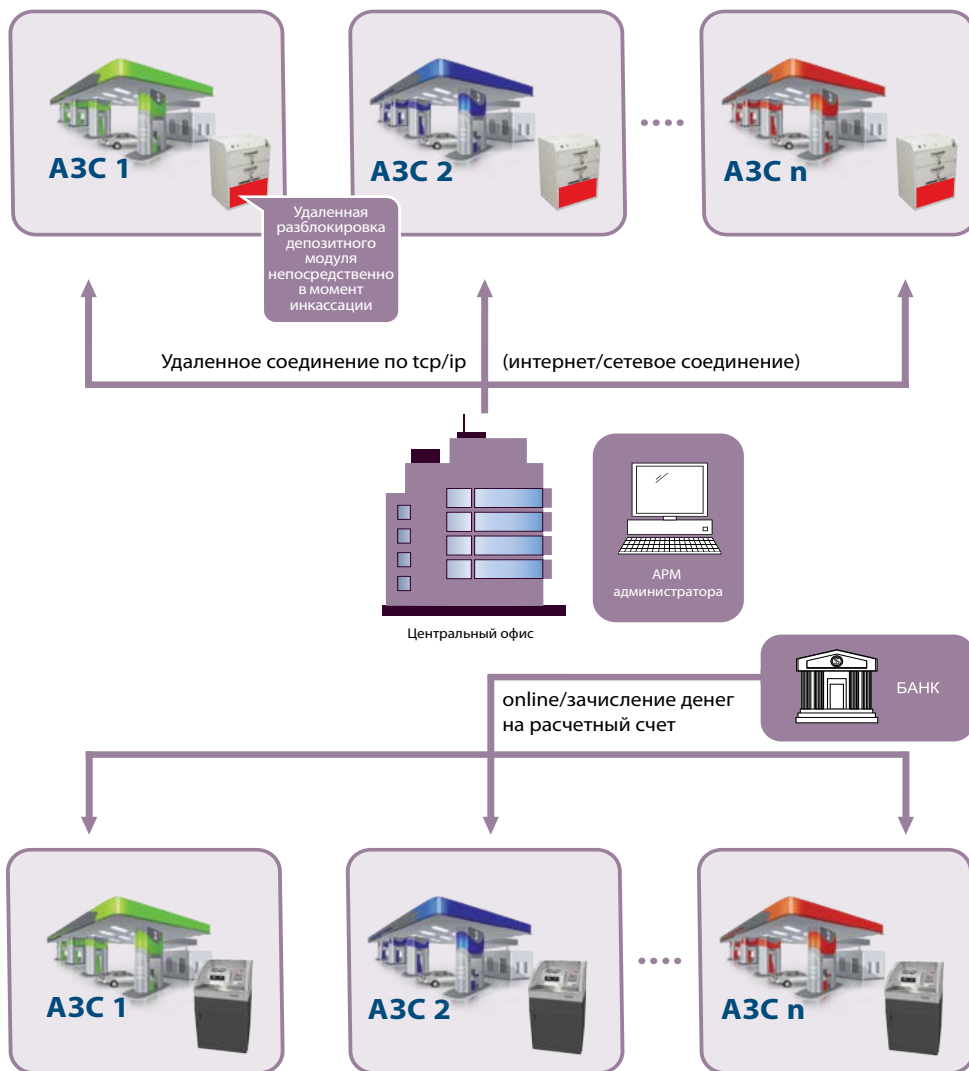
АЗС 1

АЗС 2

....

АЗС n

Удаленная разблокировка депозитного модуля непосредственно в момент инкассации

Удаленное соединение по tcp/ip (интернет/сетевое соединение)

АРМ администратора

Центральный офис

БАНК

online/зачисление денег на расчетный счет

АЗС 1

АЗС 2

....

АЗС n